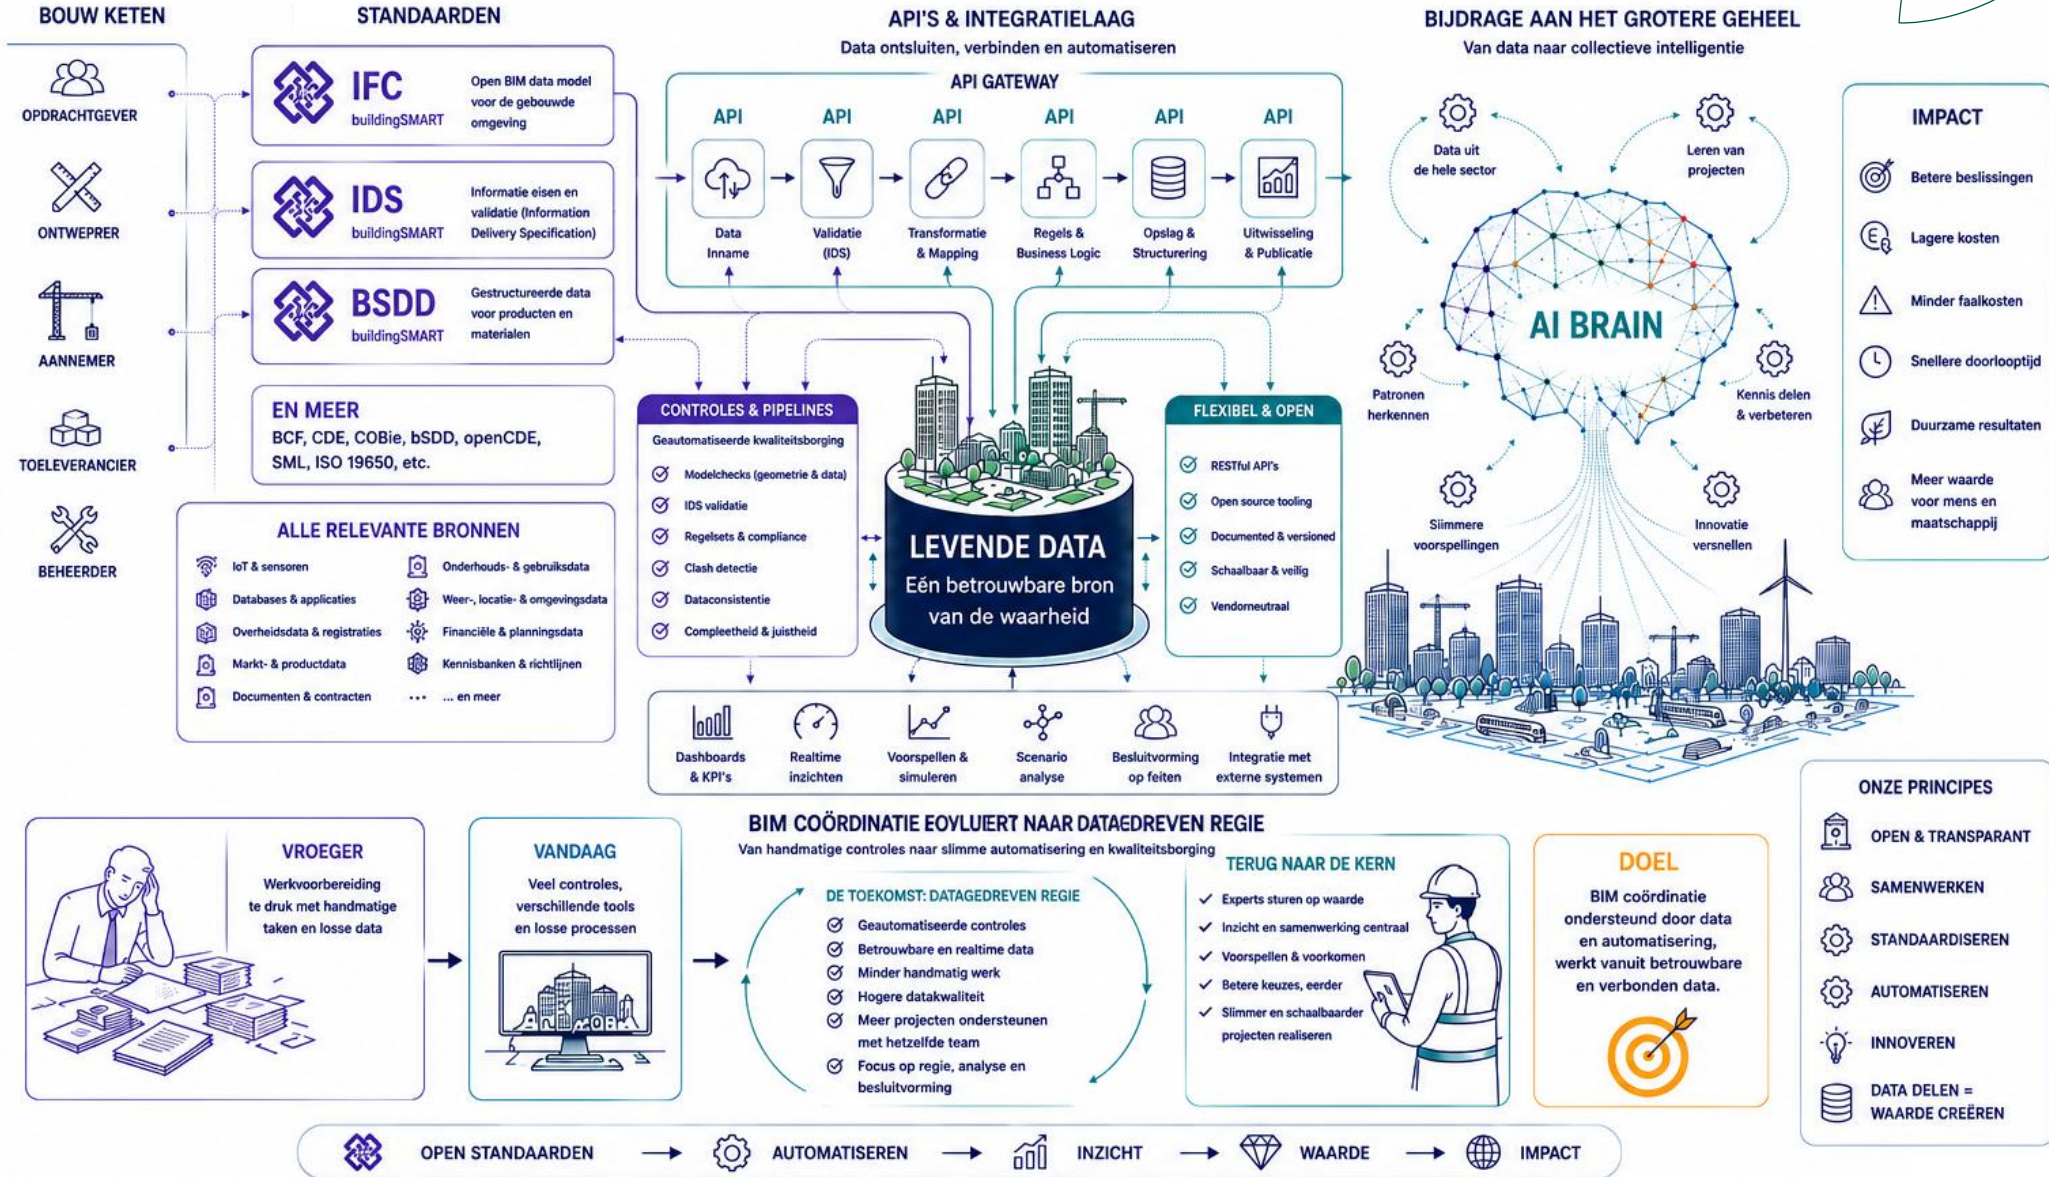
BOUW KETEN

OPDRACHTGEVER

ONTWEPRER

AANNEMER

TOELEVERANCIER

BEHEERDER

STANDAARDEN

IFC buildingSMART
Open BIM data model voor de gebouwde omgeving

IDS buildingSMART
Informatie eisen en validatie (Information Delivery Specification)

BSDD buildingSMART
Gestructureerde data voor producten en materialen

EN MEER
BCF, CDE, COBie, bSDD, openCDE, SML, ISO 19650, etc.

ALLE RELEVANTE BRONNEN

IoT & sensoren
Databases & applicaties
Overheidsdata & registraties
Markt- & productdata
Documenten & contracten
Onderhouds- & gebruiksdata
Weer-, locatie- & omgevingsdata
Financiële & planningsdata
Kennisbanken & richtlijnen
... en meer

API'S & INTEGRATIELAAG
Data ontsluiten, verbinden en automatiseren

API GATEWAY

API
Data Inname

API
Validatie (IDS)

API
Transformatie & Mapping

API
Regels & Business Logic

API
Opslag & Structurering

API
Uitwisseling & Publicatie

CONTROLES & PIPELINES
Geautomatiseerde kwaliteitsborging
Modelchecks (geometrie & data)
IDS validatie
Regelsets & compliance
Clash detectie
Dataconsistentie
Compleetheid & juistheid

LEVENDE DATA
Eén betrouwbare bron van de waarheid

FLEXIBEL & OPEN
RESTful API's
Open source tooling
Documented & versioned
Schaalbaar & veilig
Vendorneutraal

Dashboards & KPI's
Realtime inzichten
Voorspellen & simuleren
Scenario analyse
Besluitvorming op feiten
Integratie met externe systemen

BIJDRAGE AAN HET GROTERE GEHEEL
Van data naar collectieve intelligentie

Data uit de hele sector
Leren van projecten
AI BRAIN
Patronen herkennen
Kennis delen & verbeteren
Slimmere voorspellingen
Innovatie versnellen

IMPACT
Betere beslissingen
Lagere kosten
Minder faalkosten
Snellere doorlooptijd
Duurzame resultaten
Meer waarde voor mens en maatschappij

BIM COÖRDINATIE EOVLUERT NAAR DATAEDREVEN REGIE
Van handmatige controles naar slimme automatisering en kwaliteitsborging

VROEGER
Werkvoorbereiding te druk met handmatige taken en losse data

VANDAAG
Veel controles, verschillende tools en losse processen

DE TOEKOMST: DATAGEDREVEN REGIE
Geautomatiseerde controles
Betrouwbare en realtime data
Minder handmatig werk
Hogere datakwaliteit
Meer projecten ondersteunen met hetzelfde team
Focus op regie, analyse en besluitvorming

TERUG NAAR DE KERN
Experts sturen op waarde
Inzicht en samenwerking centraal
Voorspellen & voorkomen
Betere keuzes, eerder
Slimmer en schaalbaarder projecten realiseren

DOEL
BIM coördinatie ondersteund door data en automatisering, werkt vanuit betrouwbare en verbonden data.

ONZE PRINCIPES
OPEN & TRANSPARANT
SAMENWERKEN
STANDAARDISEREN
AUTOMATISEREN
INNOVEREN
DATA DELEN = WAARDE CREËREN

OPEN STANDAARDEN → AUTOMATISEREN → INZICHT → WAARDE → IMPACT